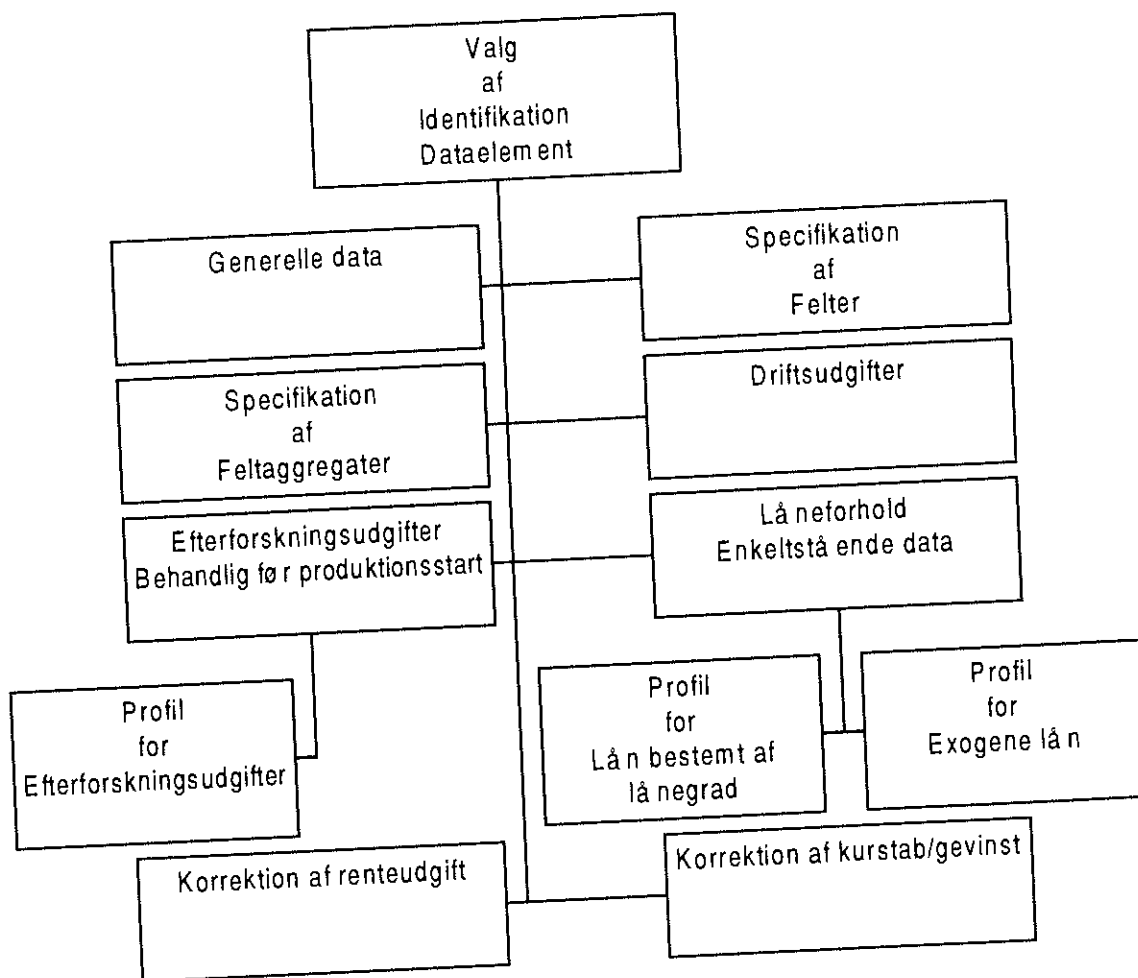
Valg
af
Identifikation
Dataelem ent

Generelle data

Specifikation
af
Felter

Specifikation
af
Feltaggregater

Driftsudgifter

Efterforskningsudgifter
Behandlig fø r produktionsstart

Lå neforhold
Enkeltstå ende data

Profil
for
Efterforskningsudgifter

Profil
for
Lå n bestemt af
lå negrad

Profil
for
Exogene lå n

Korrektion af renteudgift

Korrektion af kurstab/gevinst